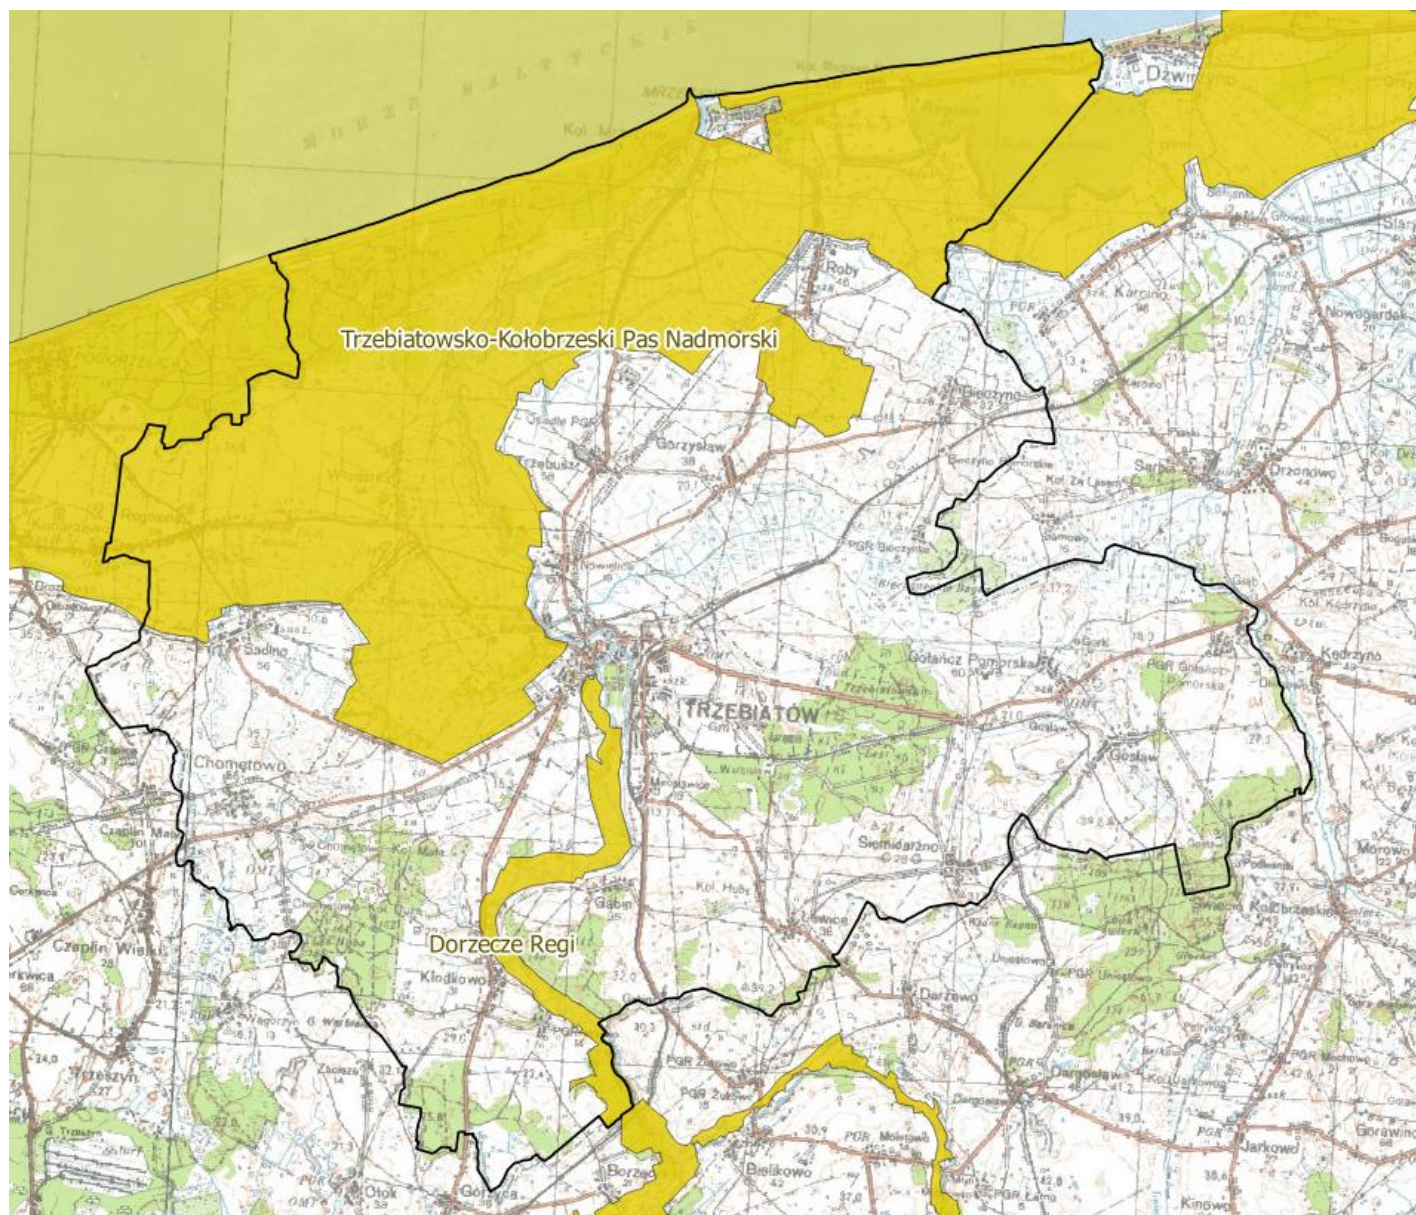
MORZE BAŁTYCKIE

Dźwirzyno

Trzebiatowsko-Kołobrzeski Pas Nadmorski

Roby

Karcino

Nowogardek

Gorzysław

Bieczyno

Sarbia

Drzonowo

Sadlno

TRZEBIATÓW

Gołańcz Pomorska

Kędrzyno

Chomętowo

Gosław

Siemidarżno

Czaplin Wielki

Dorzecze Regi

Kłodkowo

Gąbin

Dargosław

Bielikowo

Jarkowo

Gorawino

Otok

Gorzyca